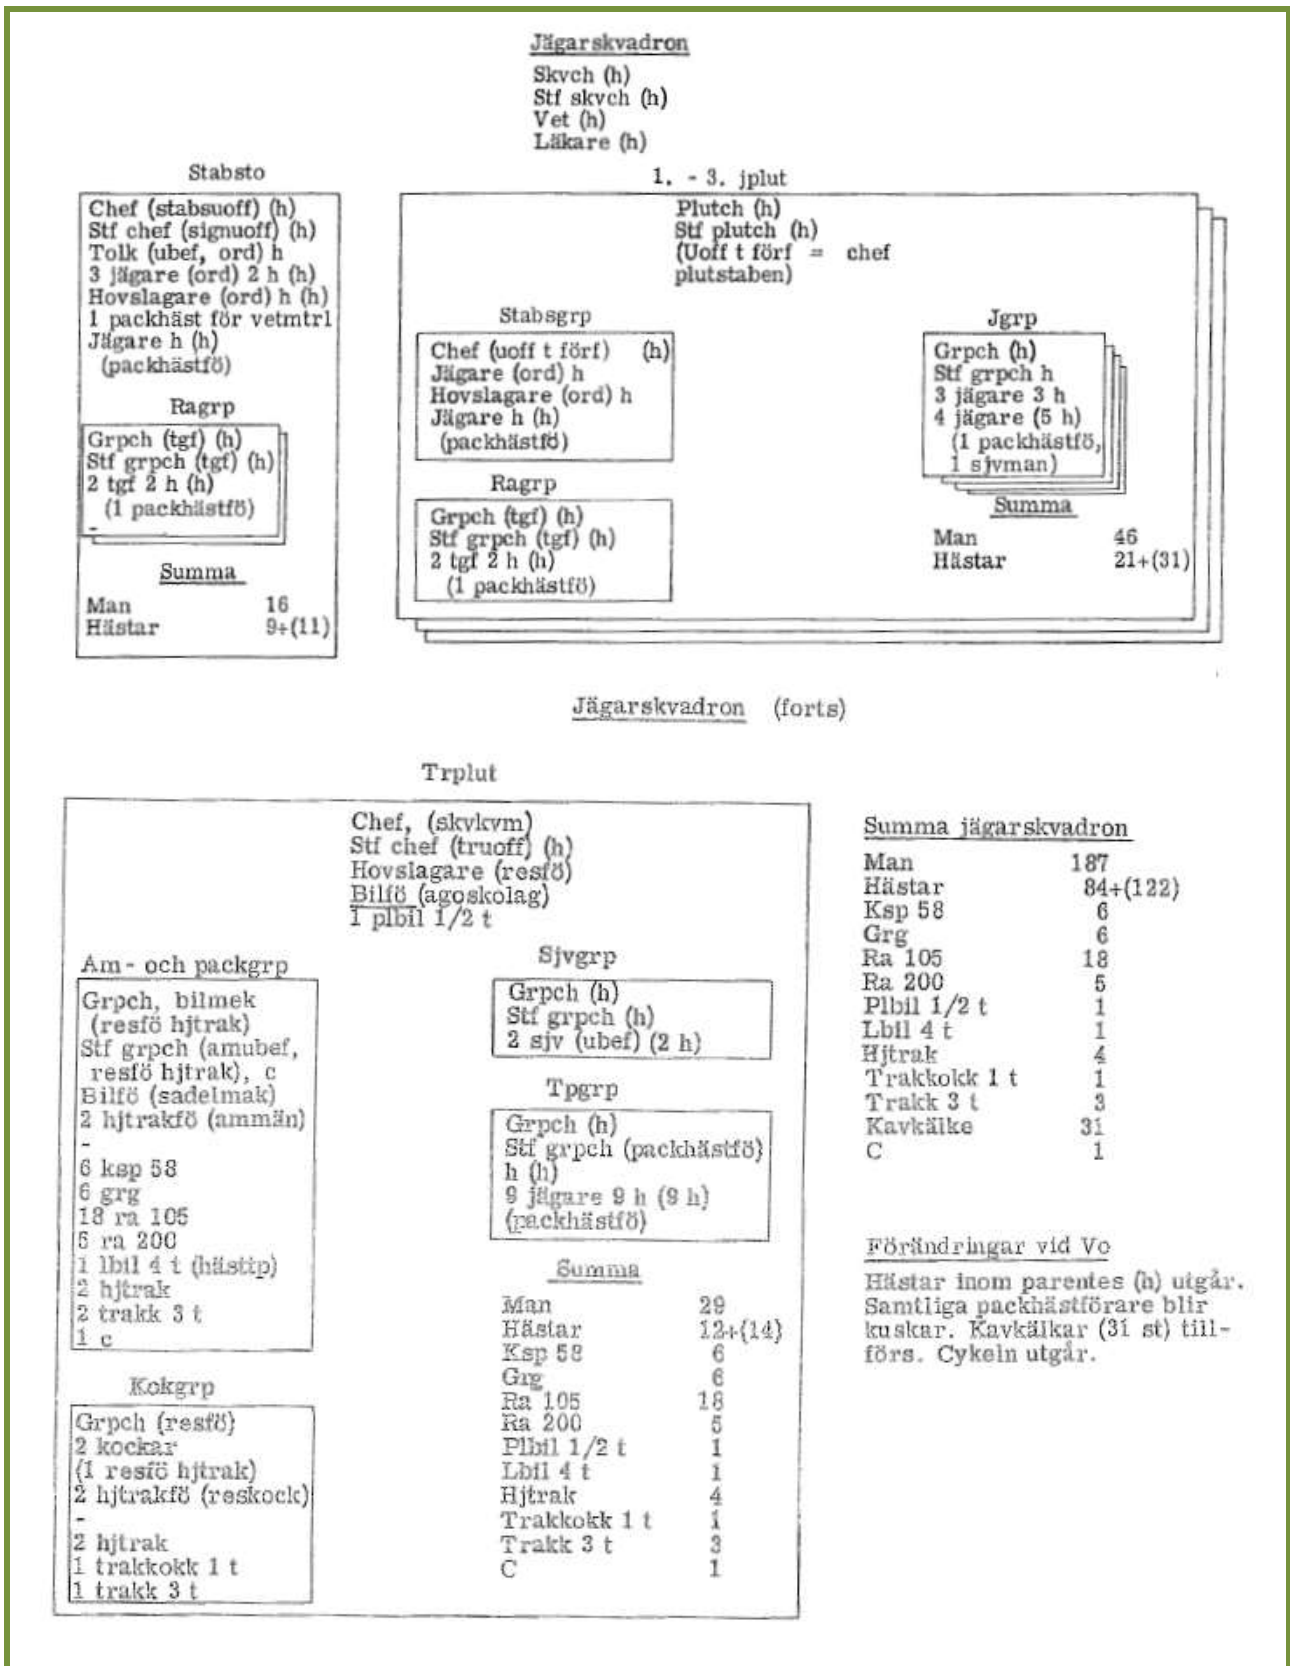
Jägarskvadron

Skvch (h)
Stf skvch (h)
Vet (h)
Läkare (h)

Stabsto

Chef (stabsuoff) (h)
Stf chef (signuoff) (h)
Tolk (ubef, ord) h
3 jägare (ord) 2 h (h)
Hovslagare (ord) h (h)
1 packhäst för vetmtrl
Jägare h (h)
(packhästfö)

Ragrp

Grpch (tgf) (h)
Stf grpch (tgf) (h)
2 tgf 2 h (h)
(1 packhästfö)
-

Summa

| | |
|---|---|
| Man | 16 |
| Hästar | 9+(11) |

1. - 3. jplut

Plutch (h)
Stf plutch (h)
(Uoff t förf = chef plutstaben)

Stabsgrp

Chef (uoff t förf) (h)
Jägare (ord) h
Hovslagare (ord) h
Jägare h (h)
(packhästfö)

Ragrp

Grpch (tgf) (h)
Stf grpch (tgf) (h)
2 tgf 2 h (h)
(1 packhästfö)

Jgrp

Grpch (h)
Stf grpch h
3 jägare 3 h
4 jägare (5 h)
(1 packhästfö, 1 sjvman)

Summa

| | |
|---|---|
| Man | 46 |
| Hästar | 21+(31) |

Jägarskvadron (forts)

Trplut

Chef, (skvkvm)
Stf chef (truoff) (h)
Hovslagare (resfö)
Bilfö (agoskolag)
1 plbil 1/2 t

Am- och packgrp

Grpch, bilmek
(resfö hjtrak)
Stf grpch (amubef, resfö hjtrak), c
Bilfö (sadelmak)
2 hjtrakfö (ammän)
-
6 ksp 58
6 grg
18 ra 105
5 ra 200
1 lbil 4 t (hästtp)
2 hjtrak
2 trakk 3 t
1 c

Kokgrp

Grpch (resfö)
2 kockar
(1 resfö hjtrak)
2 hjtrakfö (reskock)
-
2 hjtrak
1 trakkokk 1 t
1 trakk 3 t

Sjvgrp

Grpch (h)
Stf grpch (h)
2 sjv (ubef) (2 h)

Tpgrp

Grpch (h)
Stf grpch (packhästfö) h (h)
9 jägare 9 h (9 h)
(packhästfö)

Summa

| | |
|---|---|
| Man | 29 |
| Hästar | 12+(14) |
| Ksp 58 | 6 |
| Grg | 6 |
| Ra 105 | 18 |
| Ra 200 | 5 |
| Plbil 1/2 t | 1 |
| Lbil 4 t | 1 |
| Hjtrak | 4 |
| Trakkokk 1 t | 1 |
| Trakk 3 t | 3 |
| C | 1 |

Summa jägarskvadron

| | |
|---|---|
| Man | 187 |
| Hästar | 84+(122) |
| Ksp 58 | 6 |
| Grg | 6 |
| Ra 105 | 18 |
| Ra 200 | 5 |
| Plbil 1/2 t | 1 |
| Lbil 4 t | 1 |
| Hjtrak | 4 |
| Trakkokk 1 t | 1 |
| Trakk 3 t | 3 |
| Kavkälke | 31 |
| C | 1 |

Förändringar vid Vo

Hästar inom parentes (h) utgår. Samtliga packhästförare blir kuskar. Kavkälkar (31 st) tillförs. Cykeln utgår.